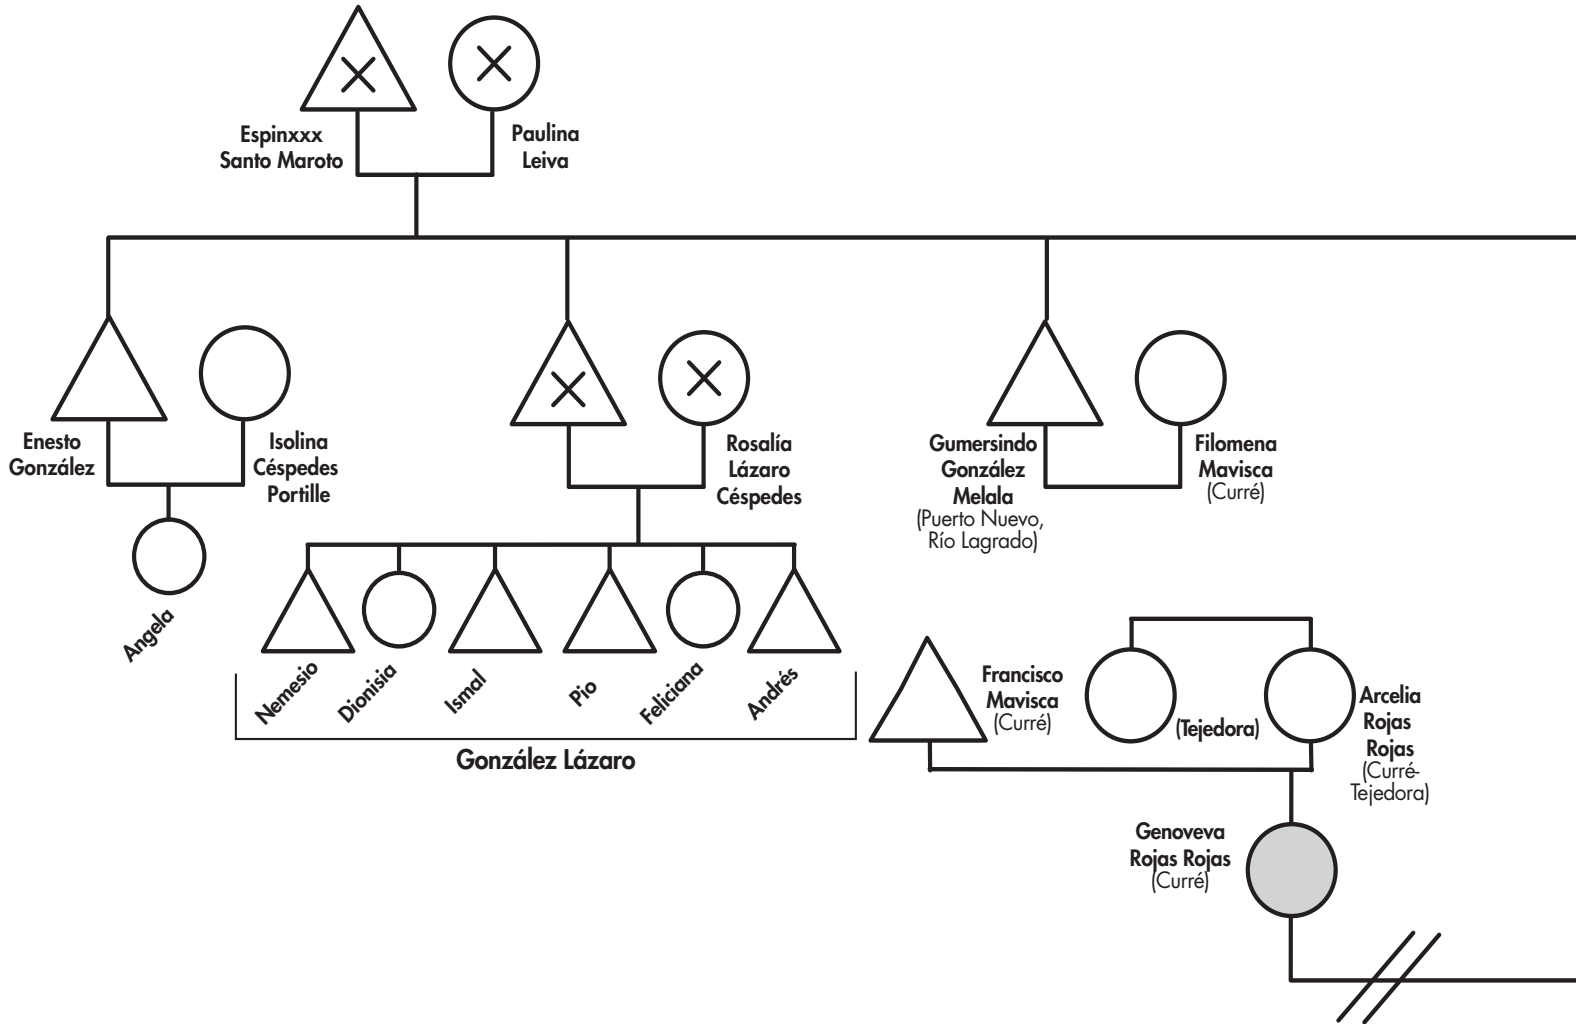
Espinxxx Santo Maroto

Paulina Leiva

Enesto González

Isolina Céspedes Portille

Angela

Rosalía Lázaro Céspedes

Nemesio

Dionisia

Ismal

Pio

Feliciana

Andrés

González Lázaro

Gumersindo González Melala
(Puerto Nuevo, Río Lagrado)

Filomena Mavisca
(Curré)

Francisco Mavisca
(Curré)

(Tejedora)

Arcelia Rojas Rojas
(Curré-Tejedora)

Genoveva Rojas Rojas
(Curré)